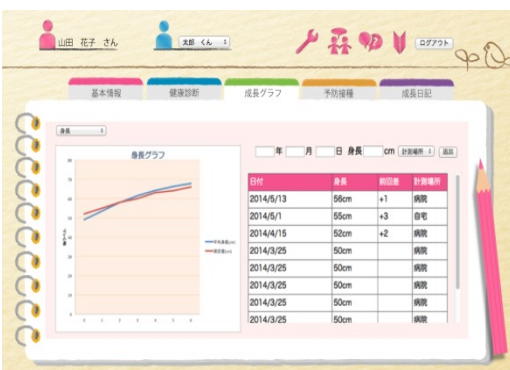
山田　花子　さん

太郎　くん

ログアウト

基本情報　健康診断　成長グラフ　予防接種　成長日記

身長

身長グラフ

年　月　日　身長　cm　計測場所　追加

| 日付 | 身長 | 前回差 | 計測場所 |
|---|---|---|---|
| 2014/5/13 | 56cm | +1 | 病院 |
| 2014/5/1 | 55cm | +3 | 自宅 |
| 2014/4/15 | 52cm | +2 | 病院 |
| 2014/3/25 | 50cm | | 病院 |
| 2014/3/25 | 50cm | | 病院 |
| 2014/3/25 | 50cm | | 病院 |
| 2014/3/25 | 50cm | | 病院 |
| 2014/3/25 | 50cm | | 病院 |